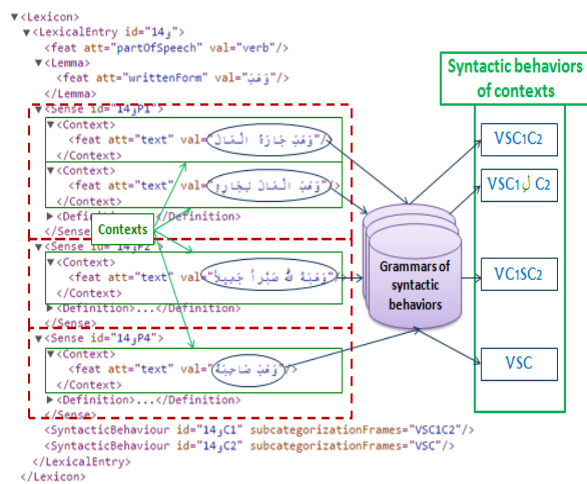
▼<Lexicon>
▼<LexicalEntry id="14وهب">
<feat att="partOfSpeech" val="verb"/>
▼<Lemma>
<feat att="writtenForm" val="وَهَبَ"/>
</Lemma>
▼<Sense id="14وهبP1">
▼<Context>
<feat att="text" val="وَهَبَ جَائِزَةَ الْعُمَّالِ"/>
</Context>
▼<Context>
<feat att="text" val="وَهَبَ الْمَالَ لِجَارِهِ"/>
</Context>
▶<Definition>...</Definition>
</Sense>
▼<Sense id="14وهبP2">
▼<Context>
<feat att="text" val="وَهَبَهُ اللَّهُ صَبْراً جَمِيلاً"/>
</Context>
▶<Definition>...</Definition>
</Sense>
▼<Sense id="14وهبP4">
▼<Context>
<feat att="text" val="وَهَبَ صَاحِبَهُ"/>
</Context>
▶<Definition>...</Definition>
</Sense>
<SyntacticBehaviour id="14وهبC1" subcategorizationFrames="VSC1C2"/>
<SyntacticBehaviour id="14وهبC2" subcategorizationFrames="VSC"/>
</LexicalEntry>
</Lexicon>

Contexts

Grammars of syntactic behaviors

Syntactic behaviors of contexts

VSC1C2

VSC1 لِ C2

VC1SC2

VSC